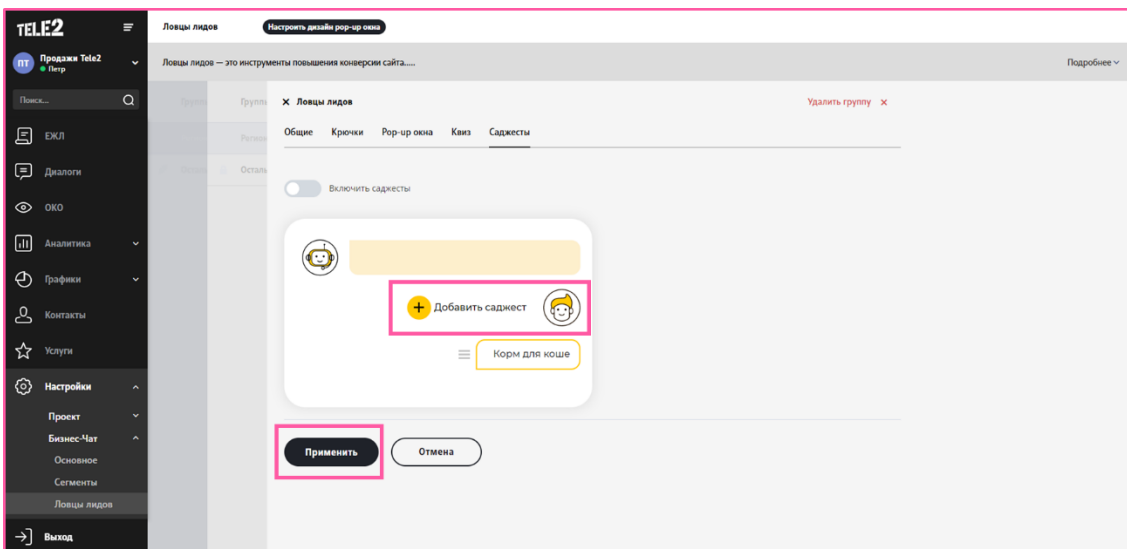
TELE2

ПТ Продажи Tele2
Петр

Поиск...

ЕЖЛ
Диалоги
ОКО
Аналитика
Графики
Контакты
Услуги
Настройки
Проект
Бизнес-Чат
Основное
Сегменты
Ловцы лидов
Выход

Ловцы лидов
Настроить дизайн pop-up окна

Ловцы лидов — это инструменты повышения конверсии сайта.....

Подробнее

Группа
Группа
Регион
Прочие
Осталь

× Ловцы лидов
Удалить группу ×

Общие
Крючки
Pop-up окна
Квиз
Саджесты

Включить саджесты

Добавить саджест

Корм для коше

Применить
Отмена